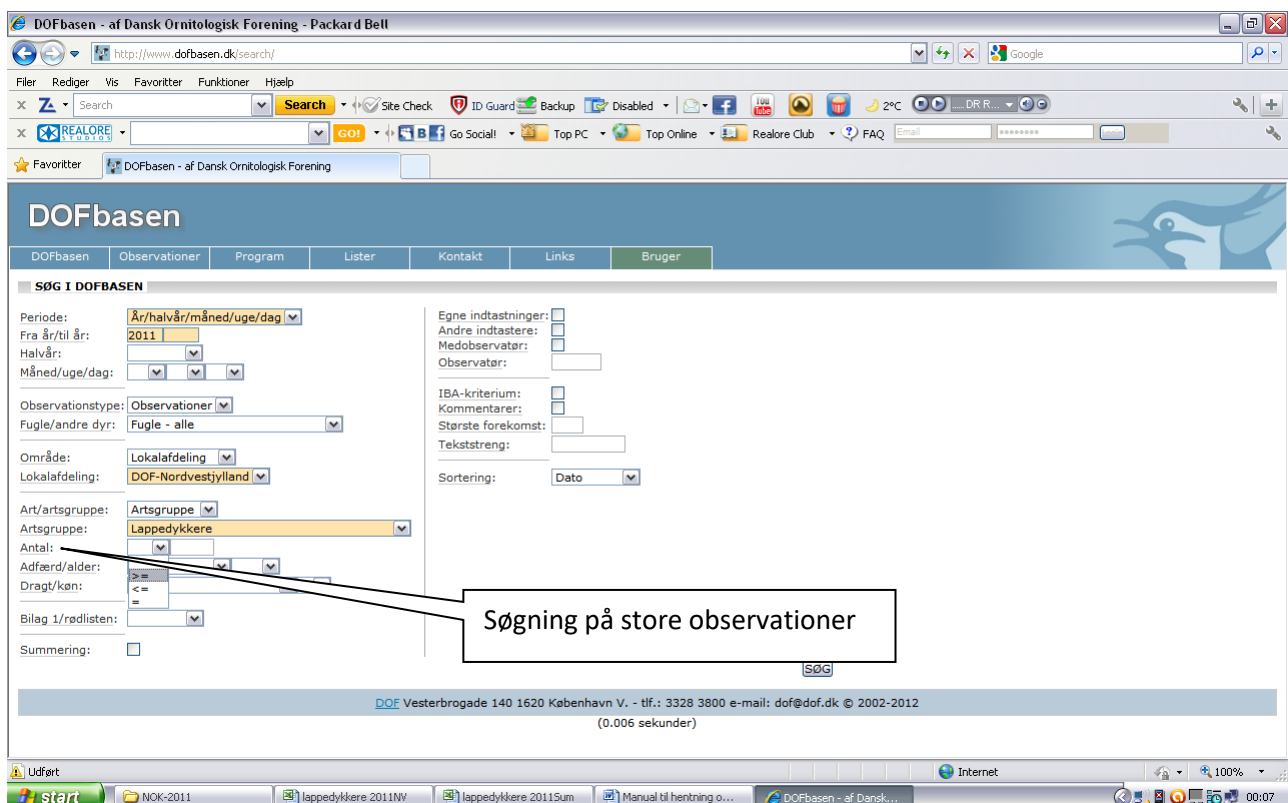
DOFbasen - af Dansk Ornitologisk Forening - Packard Bell

http://www.dofbasen.dk/search/

Google

Filer Rediger Vis Favoritter Funktioner Hjælp

Search Search Site Check ID Guard Backup Disabled 2°C DR R...

REALORE STUDIOS GO! Go Social! Top PC Top Online Realore Club FAQ Email

Favoritter DOFbasen - af Dansk Ornitologisk Forening

DOFbasen

DOFbasen Observationer Program Lister Kontakt Links Bruger

SØG I DOFBASEN

Periode: År/halvår/måned/uge/dag
Fra år/til år: 2011
Halvår:
Måned/uge/dag:

Observationstype: Observationer
Fugle/andre dyr: Fugle - alle

Område: Lokalafdeling
Lokalafdeling: DOF-Nordvestjylland

Art/artsgruppe: Artsgruppe
Artsgruppe: Lappedykkere
Antal:
>=
<=
=
Adfærd/alder:
Dragt/køn:

Bilag 1/rødlisten:

Summering:

Egne indtastninger:
Andre indtastere:
Medobservatør:
Observatør:

IBA-kriterium:
Kommentarer:
Største forekomst:
Tekststreng:

Sortering: Dato

Søgning på store observationer

SØG

DOF Vesterbrogade 140 1620 København V. - tlf.: 3328 3800 e-mail: dof@dof.dk © 2002-2012
(0.006 sekunder)

Udført Internet 100%

start NOK-2011 lappedykkere 2011NV lappedykkere 2011Sum Manual til hentning o... DOFbasen - af Dansk... 00:07